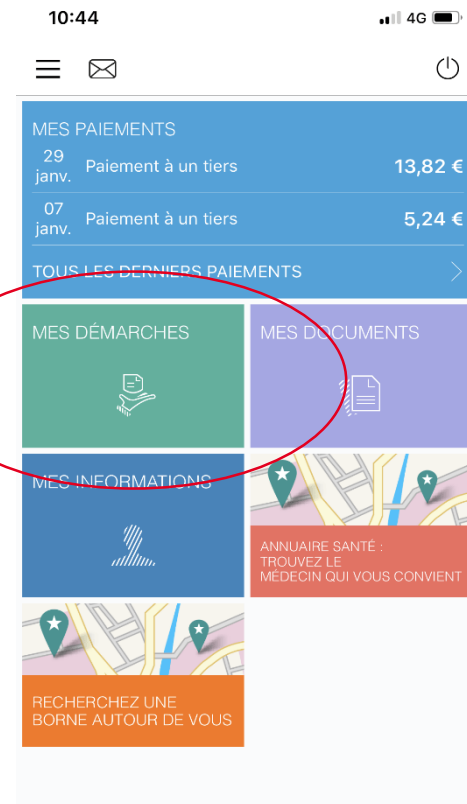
10:44

4G

MES PAIEMENTS

29 janv. Paiement à un tiers 13,82 €

07 janv. Paiement à un tiers 5,24 €

TOUS LES DERNIERS PAIEMENTS

MES DÉMARCHES

MES DOCUMENTS

MES INFORMATIONS

ANNUAIRE SANTÉ : TROUVEZ LE MÉDECIN QUI VOUS CONVIENT

RECHERCHEZ UNE BORNE AUTOUR DE VOUS